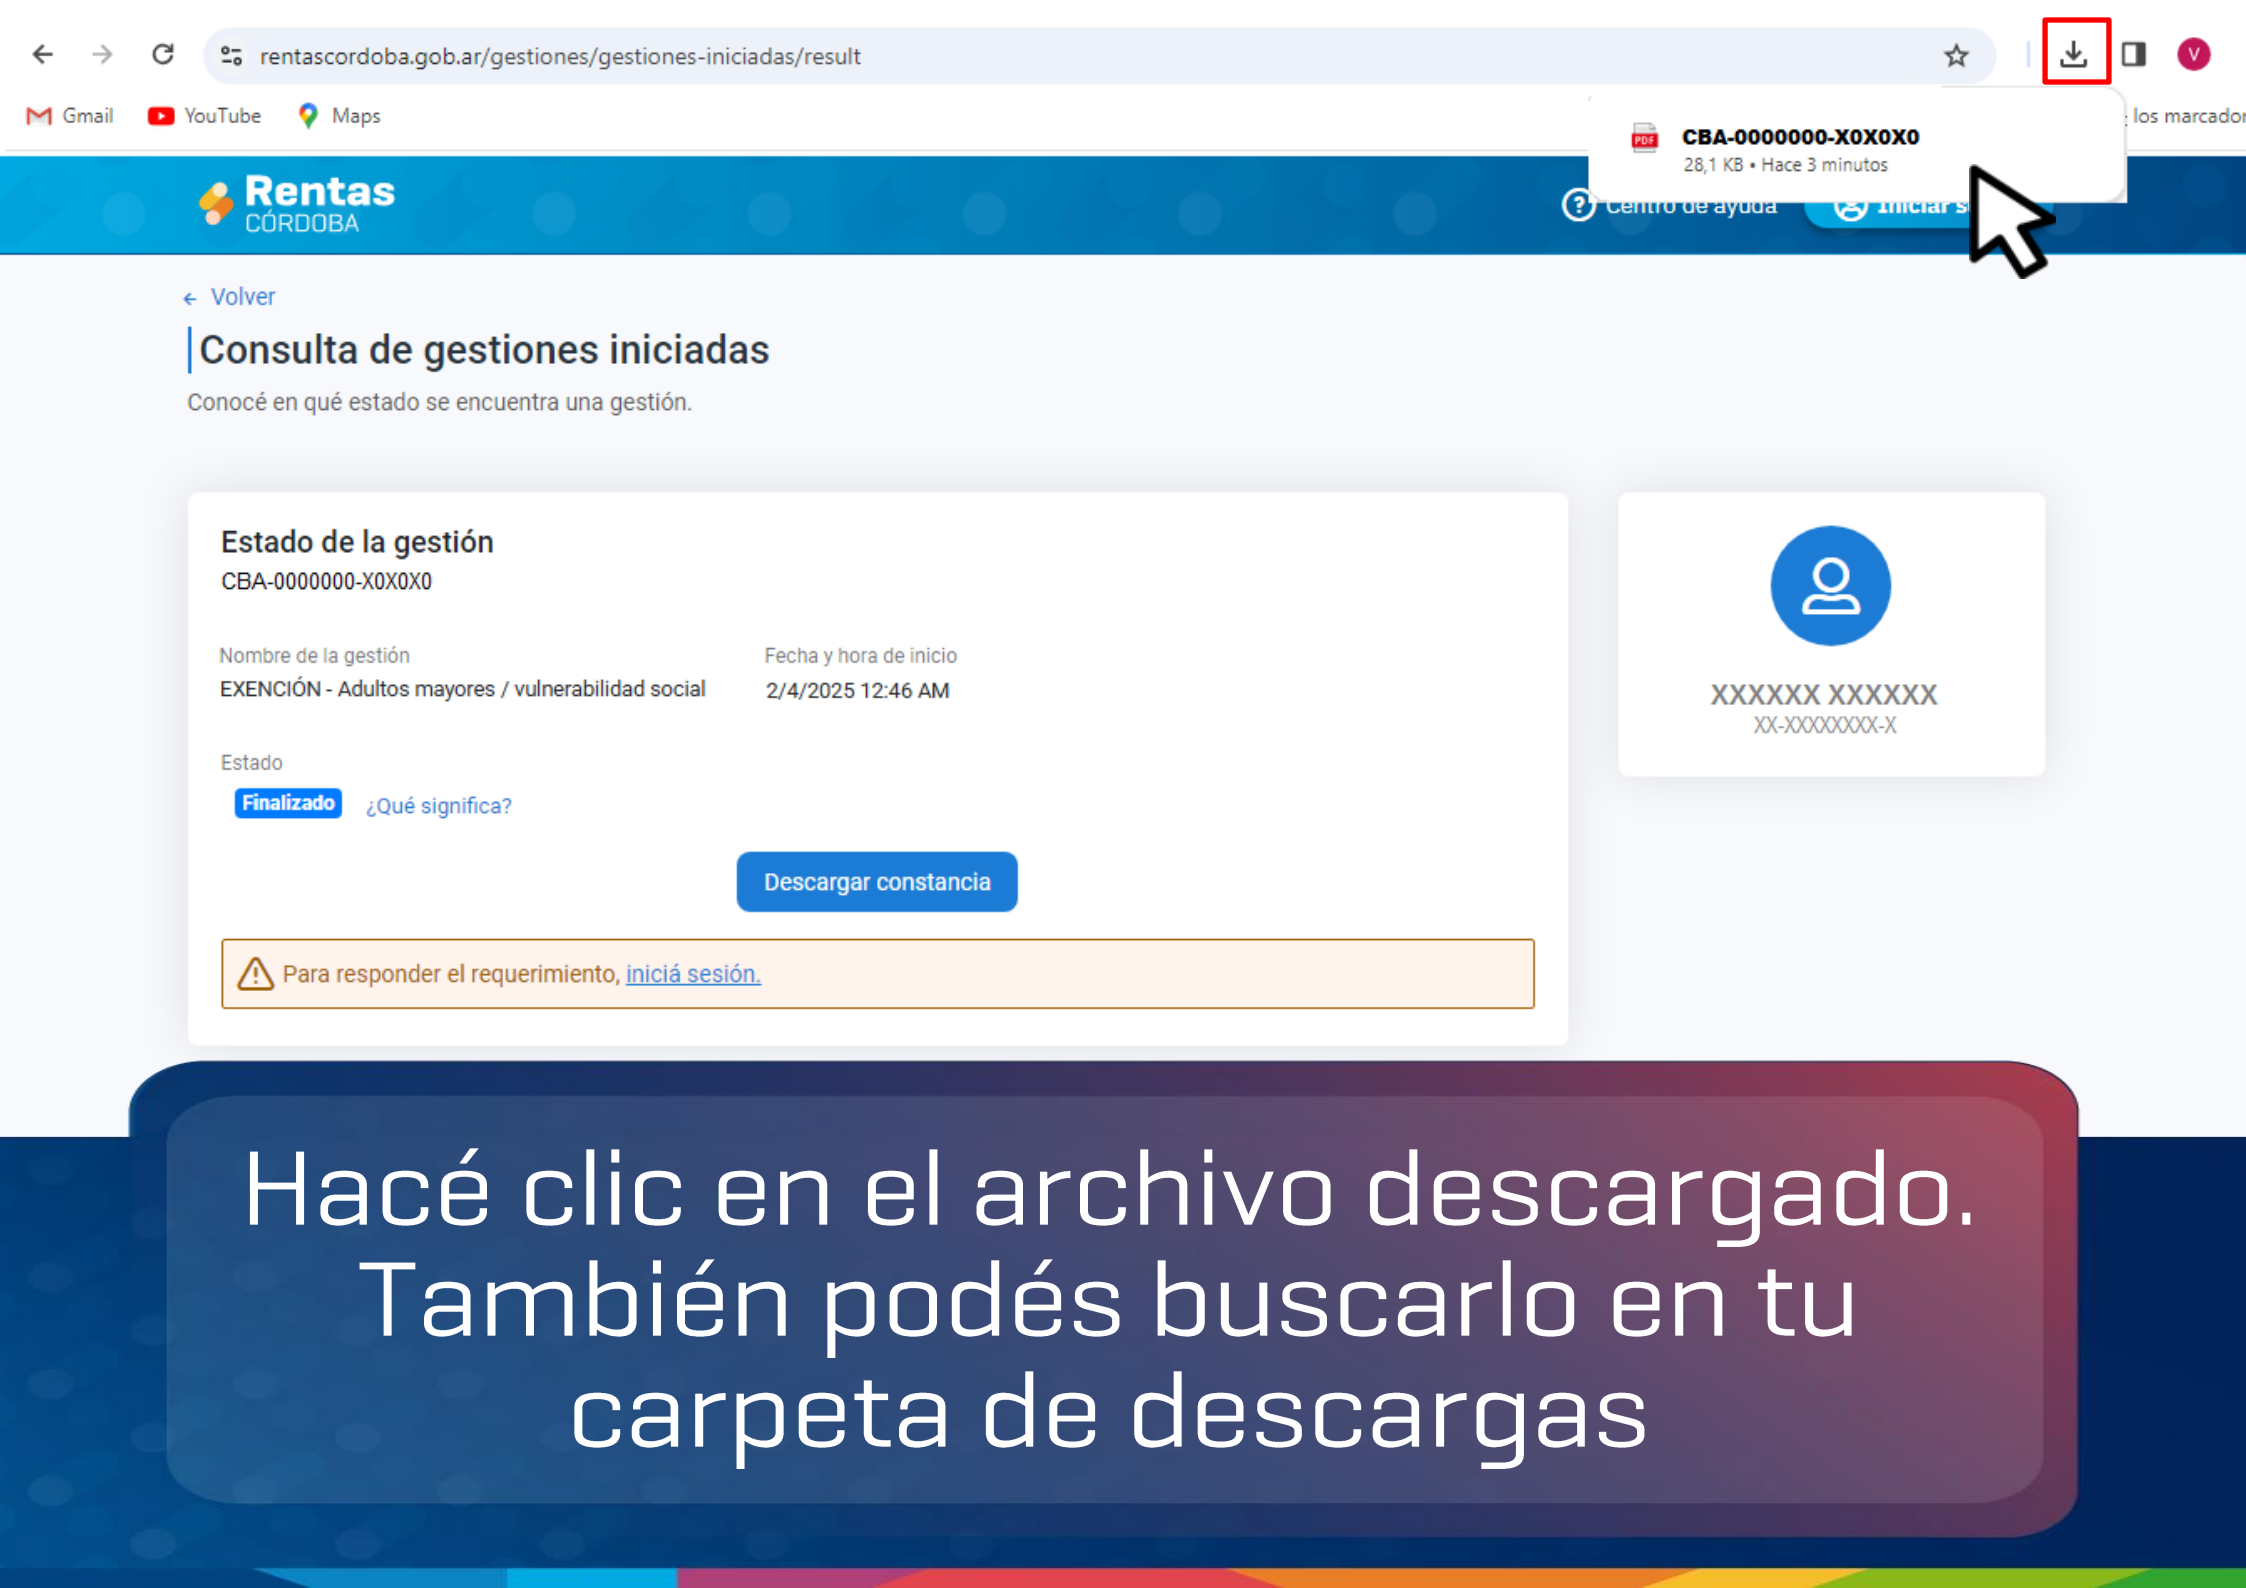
rentascordoba.gob.ar/gestiones/gestiones-iniciadas/result

Gmail YouTube Maps

los marcador

CBA-0000000-X0X0X0
28,1 KB • Hace 3 minutos

Rentas CÓRDOBA

Centro de ayuda Iniciar s

Volver

Consulta de gestiones iniciadas

Conocé en qué estado se encuentra una gestión.

Estado de la gestión
CBA-0000000-X0X0X0

Nombre de la gestión
EXENCIÓN - Adultos mayores / vulnerabilidad social

Fecha y hora de inicio
2/4/2025 12:46 AM

Estado
Finalizado ¿Qué significa?

Descargar constancia

Para responder el requerimiento, iniciá sesión.

XXXXXX XXXXXX
XX-XXXXXXXX-X

Hacé clic en el archivo descargado. También podés buscarlo en tu carpeta de descargas